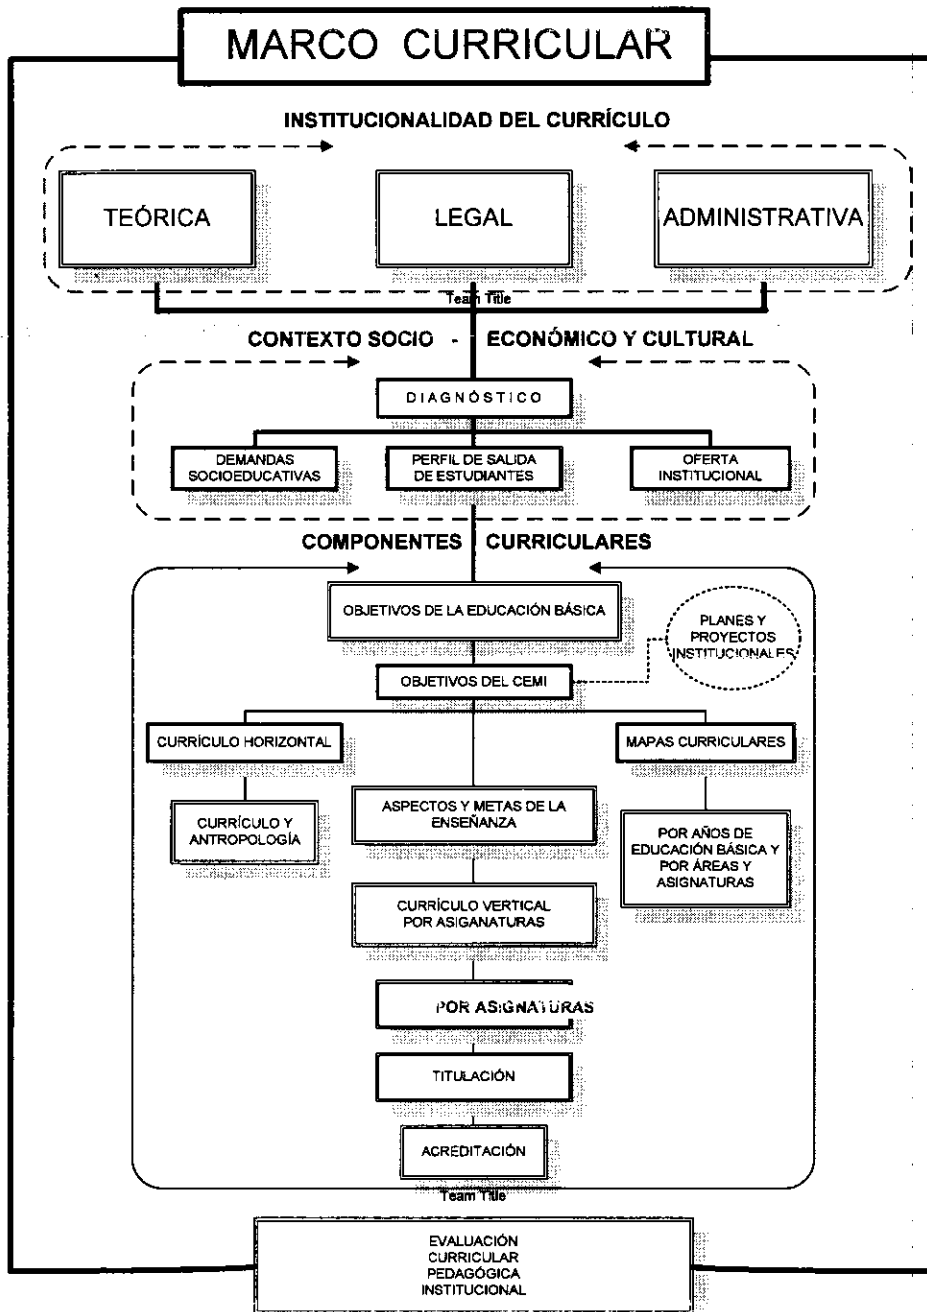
MARCO CURRICULAR

INSTITUCIONALIDAD DEL CURRÍCULO

TEÓRICA

LEGAL

ADMINISTRATIVA

Team Title

CONTEXTO SOCIO - ECONÓMICO Y CULTURAL

DIAGNÓSTICO

DEMANDAS SOCIOEDUCATIVAS

PERFIL DE SALIDA DE ESTUDIANTES

OFERTA INSTITUCIONAL

COMPONENTES CURRICULARES

OBJETIVOS DE LA EDUCACIÓN BÁSICA

PLANES Y PROYECTOS INSTITUCIONALES

OBJETIVOS DEL CEMI

CURRÍCULO HORIZONTAL

MAPAS CURRICULARES

CURRÍCULO Y ANTROPOLOGÍA

ASPECTOS Y METAS DE LA ENSEÑANZA

POR AÑOS DE EDUCACIÓN BÁSICA Y POR ÁREAS Y ASIGNATURAS

CURRÍCULO VERTICAL POR ASIGANATURAS

POR ASIGNATURAS

TITULACIÓN

ACREDITACIÓN

Team Title

EVALUACIÓN CURRICULAR PEDAGÓGICA INSTITUCIONAL